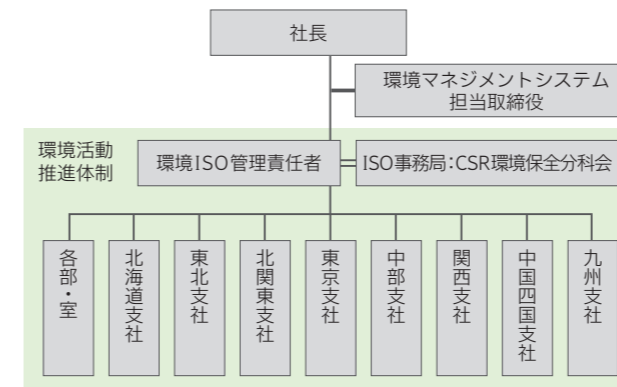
社長

環境マネジメントシステム
担当取締役

環境活動
推進体制

環境ISO管理責任者

ISO事務局:CSR環境保全分科会

各部・室

北海道支社

東北支社

北関東支社

東京支社

中部支社

関西支社

中国四国支社

九州支社